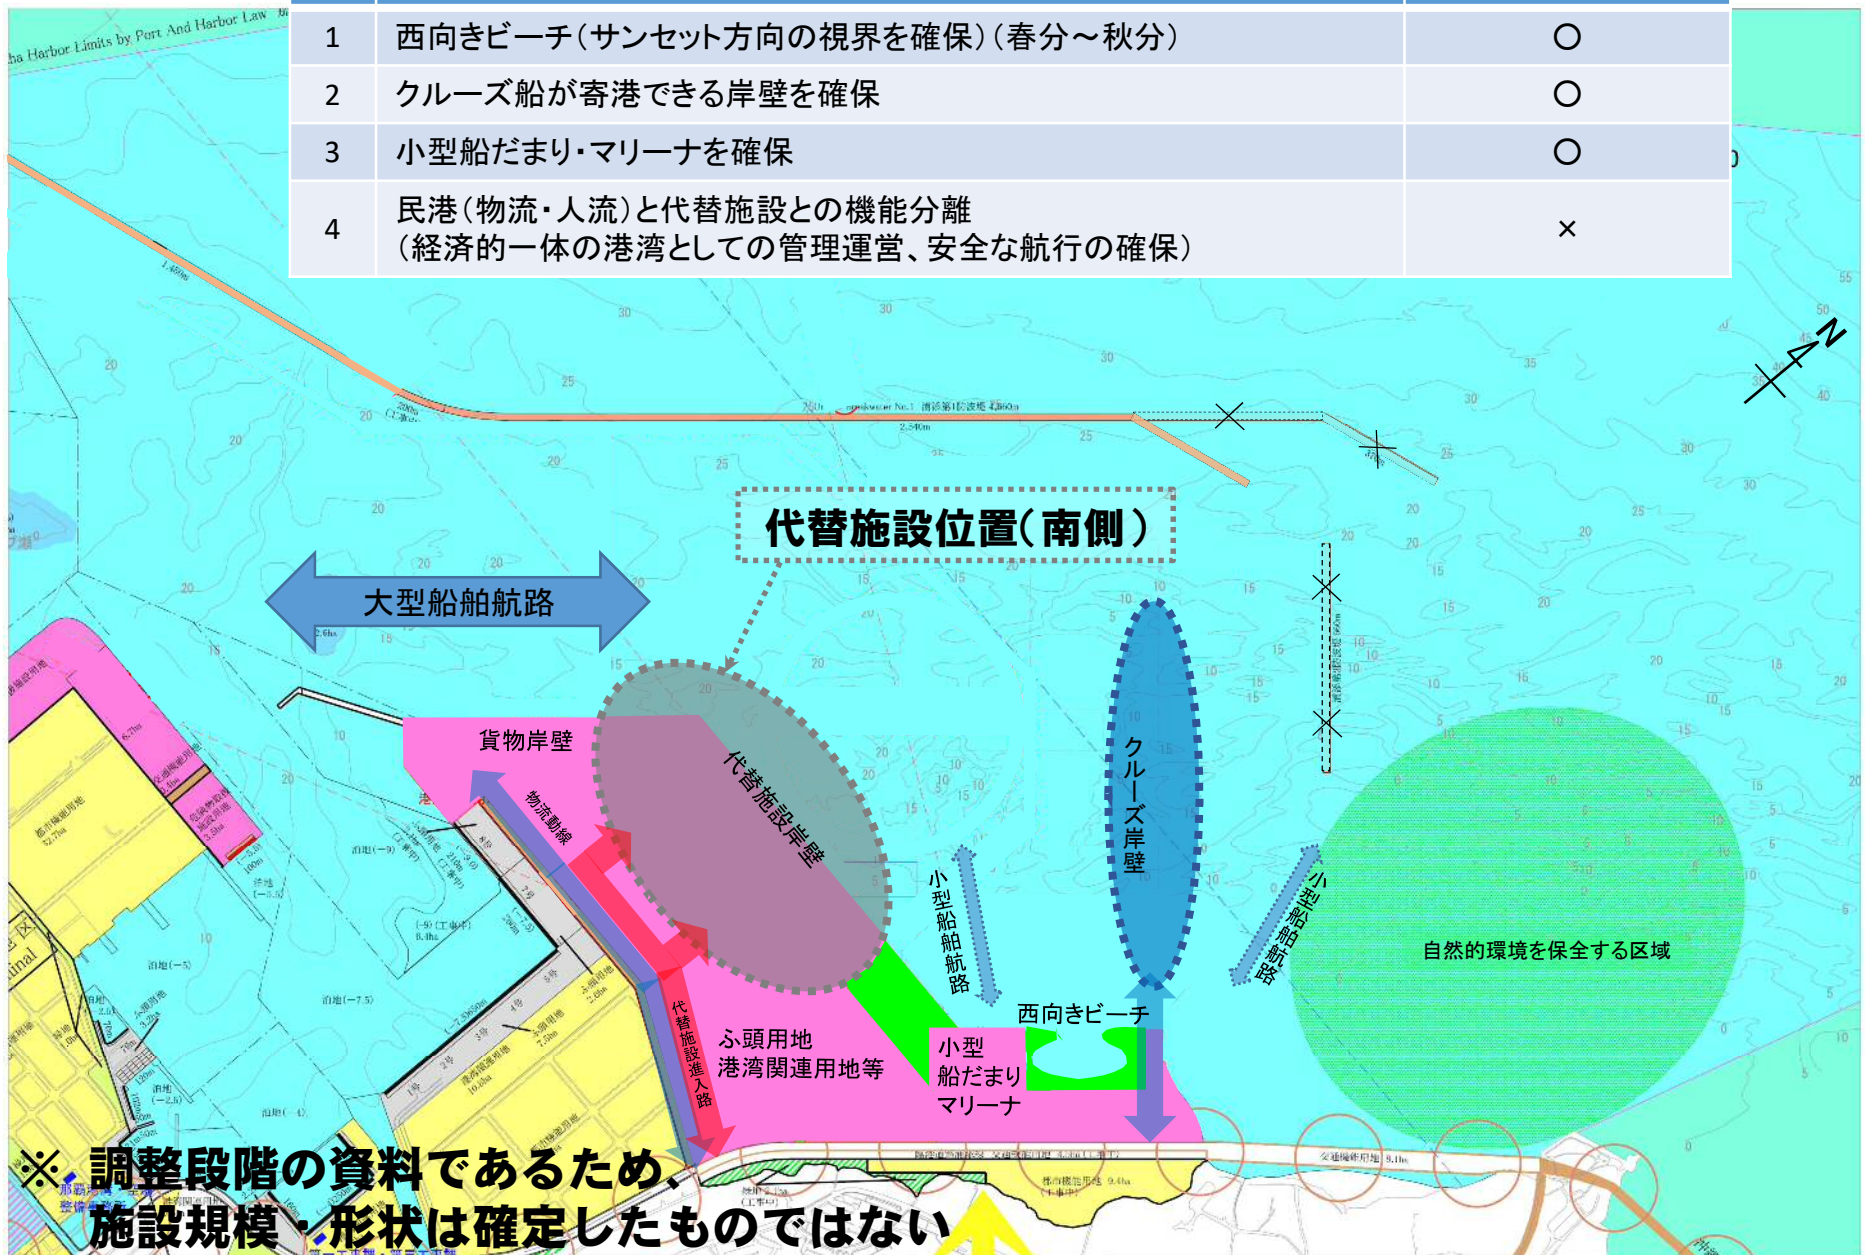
| 1 | 西向きビーチ(サンセット方向の視界を確保)(春分～秋分) | ○ |
|---|---|---|
| 2 | クルーズ船が寄港できる岸壁を確保 | ○ |
| 3 | 小型船だまり･マリーナを確保 | ○ |
| 4 | 民港(物流･人流)と代替施設との機能分離 (経済的一体の港湾としての管理運営、安全な航行の確保) | × |

ha Harbor Limits by Port And Harbor Law

N

代替施設位置(南側)

大型船舶航路

貨物岸壁

物流動線

代替施設岸壁

クルーズ岸壁

小型船舶航路

小型船舶航路

自然的環境を保全する区域

西向きビーチ

代替施設進入路

ふ頭用地
港湾関連用地等

小型
船だまり
マリーナ

※調整段階の資料であるため、
施設規模・形状は確定したものではない